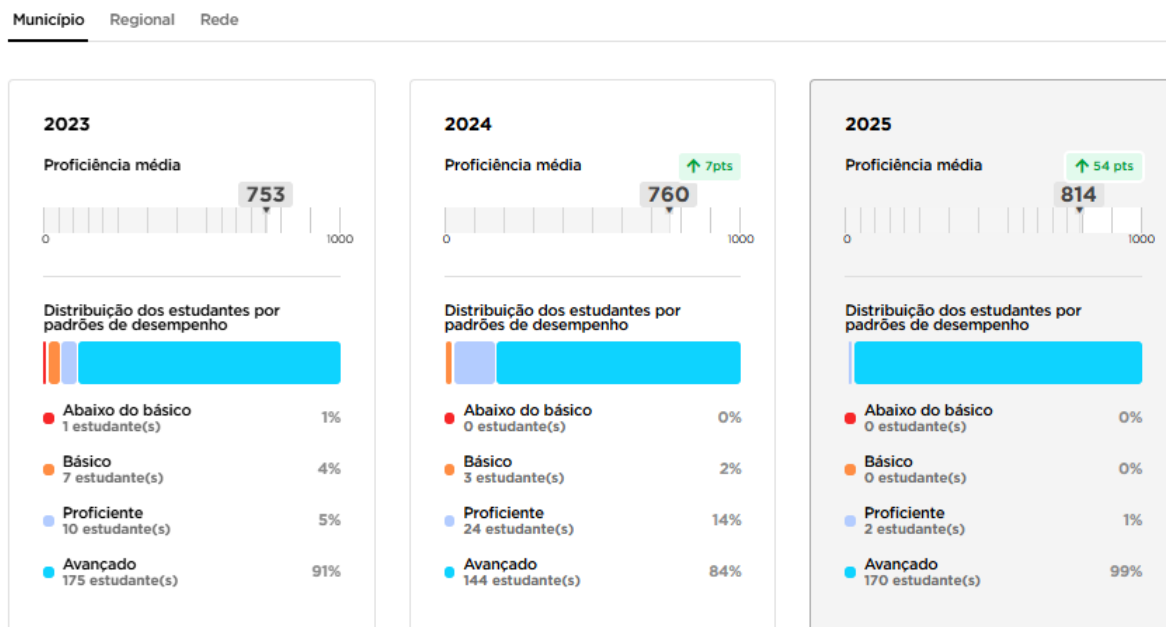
Município Regional Rede

2023

Proficiência média

753

0 1000

Distribuição dos estudantes por padrões de desempenho

Abaixo do básico
1 estudante(s) 1%

Básico
7 estudante(s) 4%

Proficiente
10 estudante(s) 5%

Avançado
175 estudante(s) 91%

2024

Proficiência média ↑ 7pts

760

0 1000

Distribuição dos estudantes por padrões de desempenho

Abaixo do básico
0 estudante(s) 0%

Básico
3 estudante(s) 2%

Proficiente
24 estudante(s) 14%

Avançado
144 estudante(s) 84%

2025

Proficiência média ↑ 54 pts

814

0 1000

Distribuição dos estudantes por padrões de desempenho

Abaixo do básico
0 estudante(s) 0%

Básico
0 estudante(s) 0%

Proficiente
2 estudante(s) 1%

Avançado
170 estudante(s) 99%